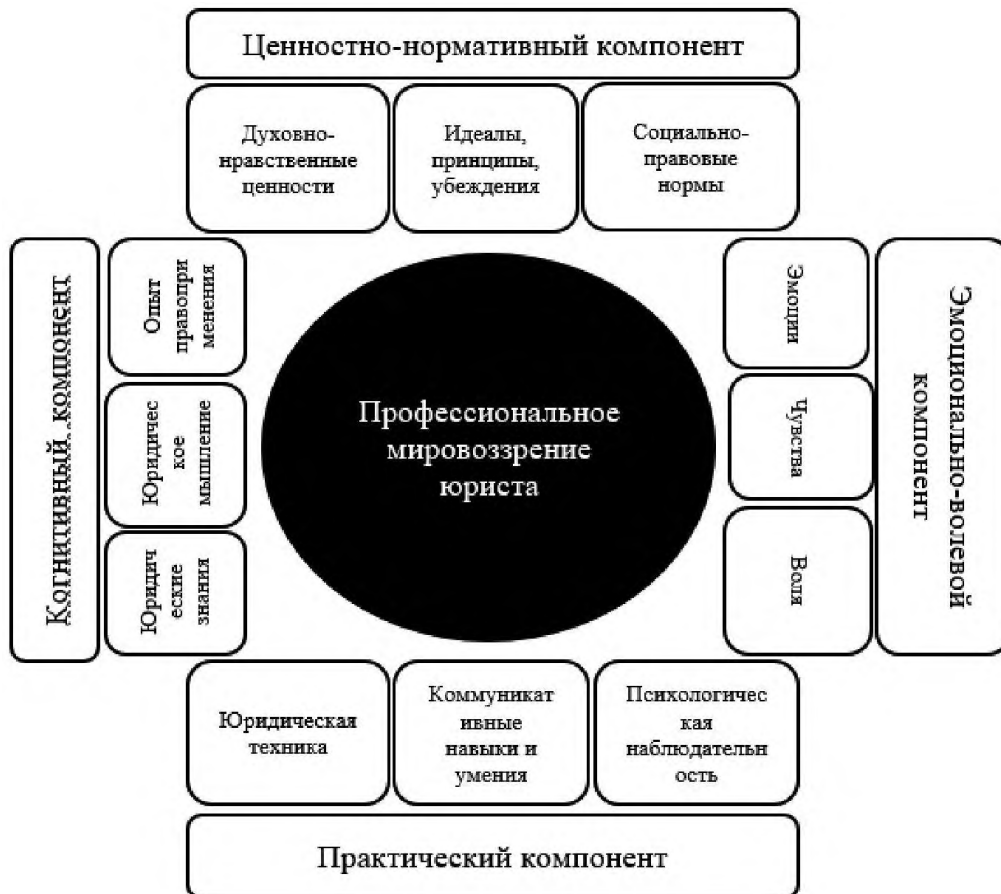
Ценностно-нормативный компонент

Духовно-нравственные ценности

Идеалы, принципы, убеждения

Социально-правовые нормы

Когнитивный компонент

Опыт правоприменения

Юридическое мышление

Юридические знания

Профессиональное мировоззрение юриста

Эмоции

Чувства

Воля

Эмоционально-волевой компонент

Юридическая техника

Коммуникативные навыки и умения

Психологическая наблюдательность

Практический компонент